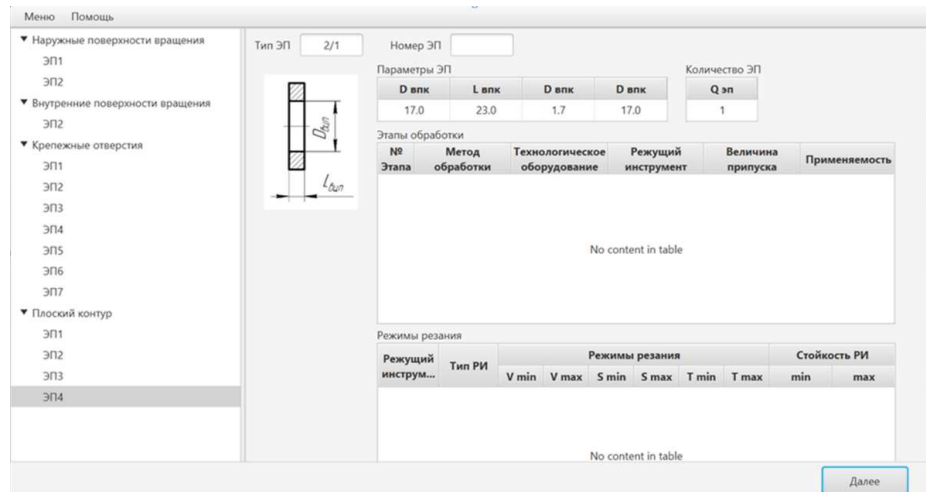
Меню Помощь

▼ Наружные поверхности вращения
ЭП1
ЭП2
▼ Внутренние поверхности вращения
ЭП2
▼ Крепежные отверстия
ЭП1
ЭП2
ЭП3
ЭП4
ЭП5
ЭП6
ЭП7
▼ Плоский контур
ЭП1
ЭП2
ЭП3
ЭП4

Тип ЭП 2/1

Номер ЭП

$D_{bпl}$
$L_{bпl}$

Параметры ЭП

| D впк | L впк | D впк | D впк |
|---|---|---|---|
| 17.0 | 23.0 | 1.7 | 17.0 |

Количество ЭП

| Q эп |
|---|
| 1 |

Этапы обработки

| № Этапа | Метод обработки | Технологическое оборудование | Режущий инструмент | Величина припуска | Применяемость |
|---|---|---|---|---|---|

No content in table

Режимы резания

| Режущий инструм... | Тип РИ | Режимы резания V min | V max | S min | S max | T min | T max | Стойкость РИ min | max |
|---|---|---|---|---|---|---|---|---|---|

No content in table

Далее